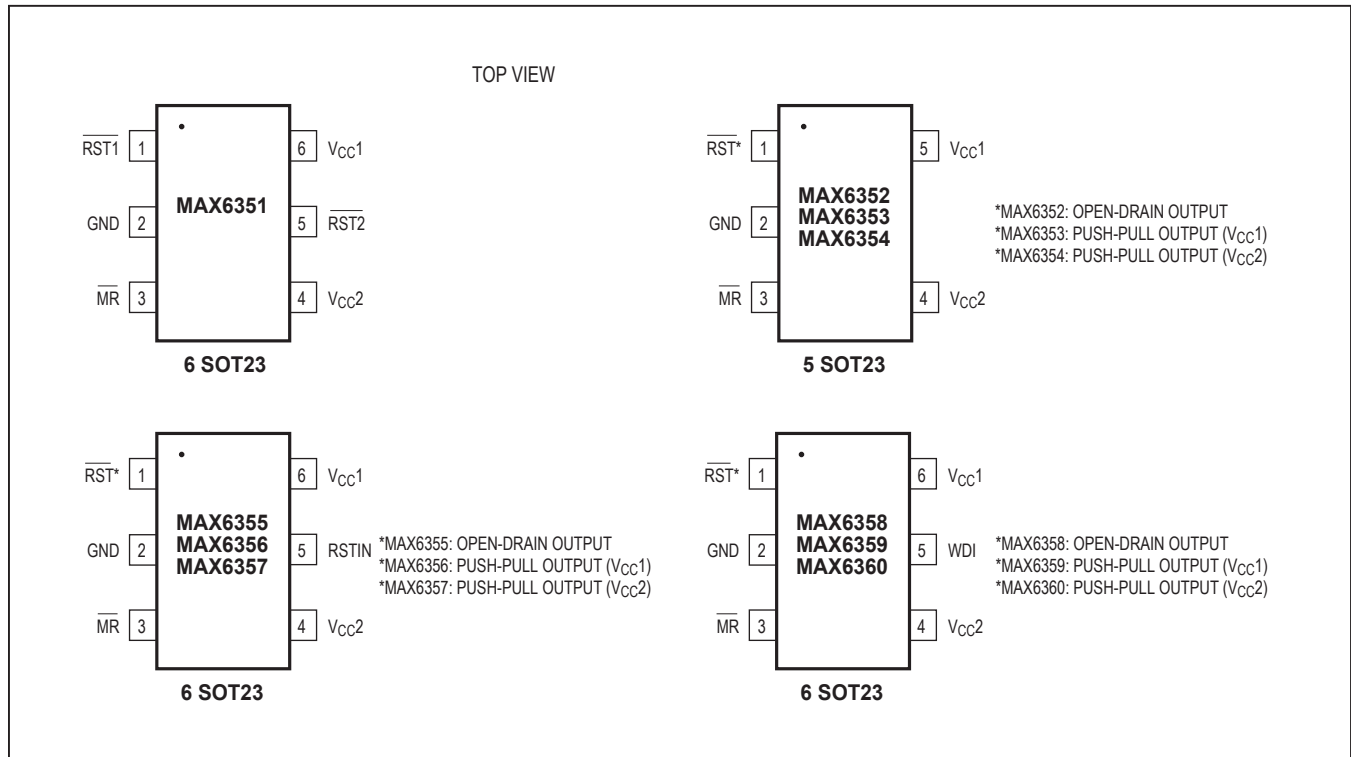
TOP VIEW

$\overline{RST1}$ 1
GND 2
$\overline{MR}$ 3
MAX6351
6 $V_{CC}1$
5 $\overline{RST2}$
4 $V_{CC}2$
6 SOT23

$\overline{RST}$* 1
GND 2
$\overline{MR}$ 3
MAX6352
MAX6353
MAX6354
5 $V_{CC}1$
4 $V_{CC}2$
5 SOT23

*MAX6352: OPEN-DRAIN OUTPUT
*MAX6353: PUSH-PULL OUTPUT ($V_{CC}1$)
*MAX6354: PUSH-PULL OUTPUT ($V_{CC}2$)

$\overline{RST}$* 1
GND 2
$\overline{MR}$ 3
MAX6355
MAX6356
MAX6357
6 $V_{CC}1$
5 RSTIN
4 $V_{CC}2$
6 SOT23

*MAX6355: OPEN-DRAIN OUTPUT
*MAX6356: PUSH-PULL OUTPUT ($V_{CC}1$)
*MAX6357: PUSH-PULL OUTPUT ($V_{CC}2$)

$\overline{RST}$* 1
GND 2
$\overline{MR}$ 3
MAX6358
MAX6359
MAX6360
6 $V_{CC}1$
5 WDI
4 $V_{CC}2$
6 SOT23

*MAX6358: OPEN-DRAIN OUTPUT
*MAX6359: PUSH-PULL OUTPUT ($V_{CC}1$)
*MAX6360: PUSH-PULL OUTPUT ($V_{CC}2$)